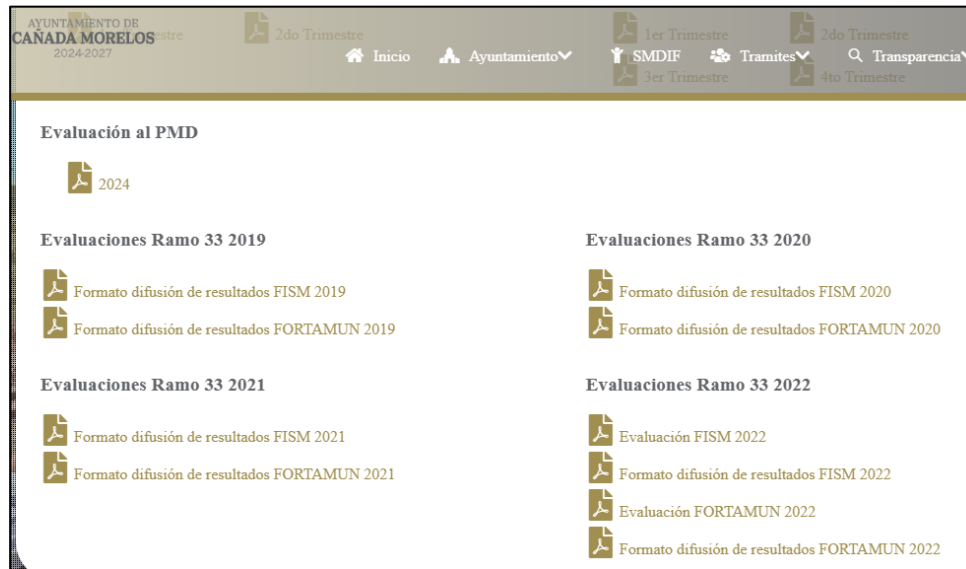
AYUNTAMIENTO DE
CAÑADA MORELOS
2024-2027

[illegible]estre
2do Trimestre
1er Trimestre
2do Trimestre
3er Trimestre
4to Trimestre

Inicio
Ayuntamiento
SMDIF
Tramites
Transparencia

Evaluación al PMD

2024

Evaluaciones Ramo 33 2019

Formato difusión de resultados FISM 2019

Formato difusión de resultados FORTAMUN 2019

Evaluaciones Ramo 33 2020

Formato difusión de resultados FISM 2020

Formato difusión de resultados FORTAMUN 2020

Evaluaciones Ramo 33 2021

Formato difusión de resultados FISM 2021

Formato difusión de resultados FORTAMUN 2021

Evaluaciones Ramo 33 2022

Evaluación FISM 2022

Formato difusión de resultados FISM 2022

Evaluación FORTAMUN 2022

Formato difusión de resultados FORTAMUN 2022